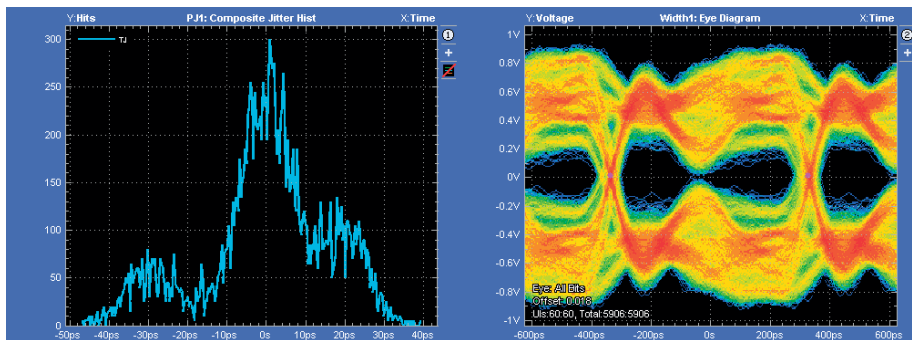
Y:Hits

PJ1: Composite Jitter Hist

X:Time

TJ

300

250

200

150

100

50

0

-50ps -40ps -30ps -20ps -10ps 0s 10ps 20ps 30ps 40ps

1

+

Y:Voltage

Width1: Eye Diagram

X:Time

2

+

1V

0.8V

0.6V

0.4V

0.2V

0V

-0.2V

-0.4V

-0.6V

-0.8V

-1V

Eye: All Bits

Offset: 0.018

UIs:60:60, Total:5906:5906

-600ps -400ps -200ps 0s 200ps 400ps 600ps